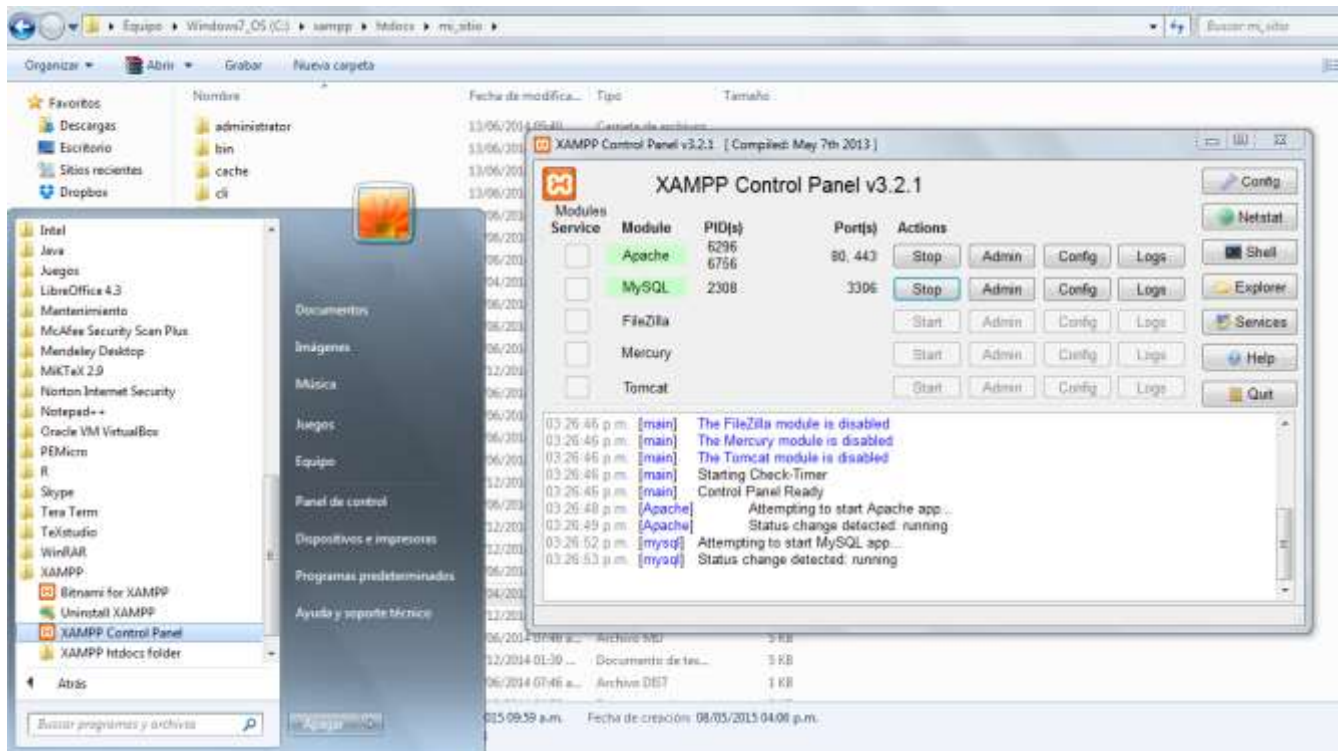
Equipo ▸ Windows7_OS (C:) ▸ xampp ▸ htdocs ▸ mi_sitio ▸

Buscar mi_sitio

Organizar ▾ Abrir ▾ Grabar Nueva carpeta

Favoritos
Descargas
Escritorio
Sitios recientes
Dropbox

Nombre
administrator
bin
cache
cli

Fecha de modifica... Tipo Tamaño
13/06/2014 05:40 ... Carpeta de archivos
13/06/201
13/06/201
13/06/201

Intel
Java
Juegos
LibreOffice 4.3
Mantenimiento
McAfee Security Scan Plus
Mendeley Desktop
MiKTeX 2.9
Norton Internet Security
Notepad++
Oracle VM VirtualBox
PEMicro
R
Skype
Tera Term
TeXstudio
WinRAR
XAMPP
Bitnami for XAMPP
Uninstall XAMPP
XAMPP Control Panel
XAMPP htdocs folder

Atrás

Buscar programas y archivos

Documentos
Imágenes
Música
Juegos
Equipo
Panel de control
Dispositivos e impresoras
Programas predeterminados
Ayuda y soporte técnico

Apagar

XAMPP Control Panel v3.2.1 [ Compiled: May 7th 2013 ]

XAMPP Control Panel v3.2.1

Config
Netstat
Shell
Explorer
Services
Help
Quit

| Modules Service | Module | PID(s) | Port(s) | Actions | | | |
|---|---|---|---|---|---|---|---|
| | Apache | 6296 6756 | 80, 443 | Stop | Admin | Config | Logs |
| | MySQL | 2308 | 3306 | Stop | Admin | Config | Logs |
| | FileZilla | | | Start | Admin | Config | Logs |
| | Mercury | | | Start | Admin | Config | Logs |
| | Tomcat | | | Start | Admin | Config | Logs |

03:26:46 p.m. [main] The FileZilla module is disabled
03:26:46 p.m. [main] The Mercury module is disabled
03:26:46 p.m. [main] The Tomcat module is disabled
03:26:46 p.m. [main] Starting Check-Timer
03:26:46 p.m. [main] Control Panel Ready
03:26:48 p.m. [Apache] Attempting to start Apache app...
03:26:49 p.m. [Apache] Status change detected: running
03:26:52 p.m. [mysql] Attempting to start MySQL app...
03:26:53 p.m. [mysql] Status change detected: running

06/2014 07:46 a... Archivo MD 5 KB
12/2014 01:39 ... Documento de tex... 3 KB
06/2014 07:46 a... Archivo DIST 1 KB

015 09:59 a.m. Fecha de creación: 08/05/2015 04:06 p.m.